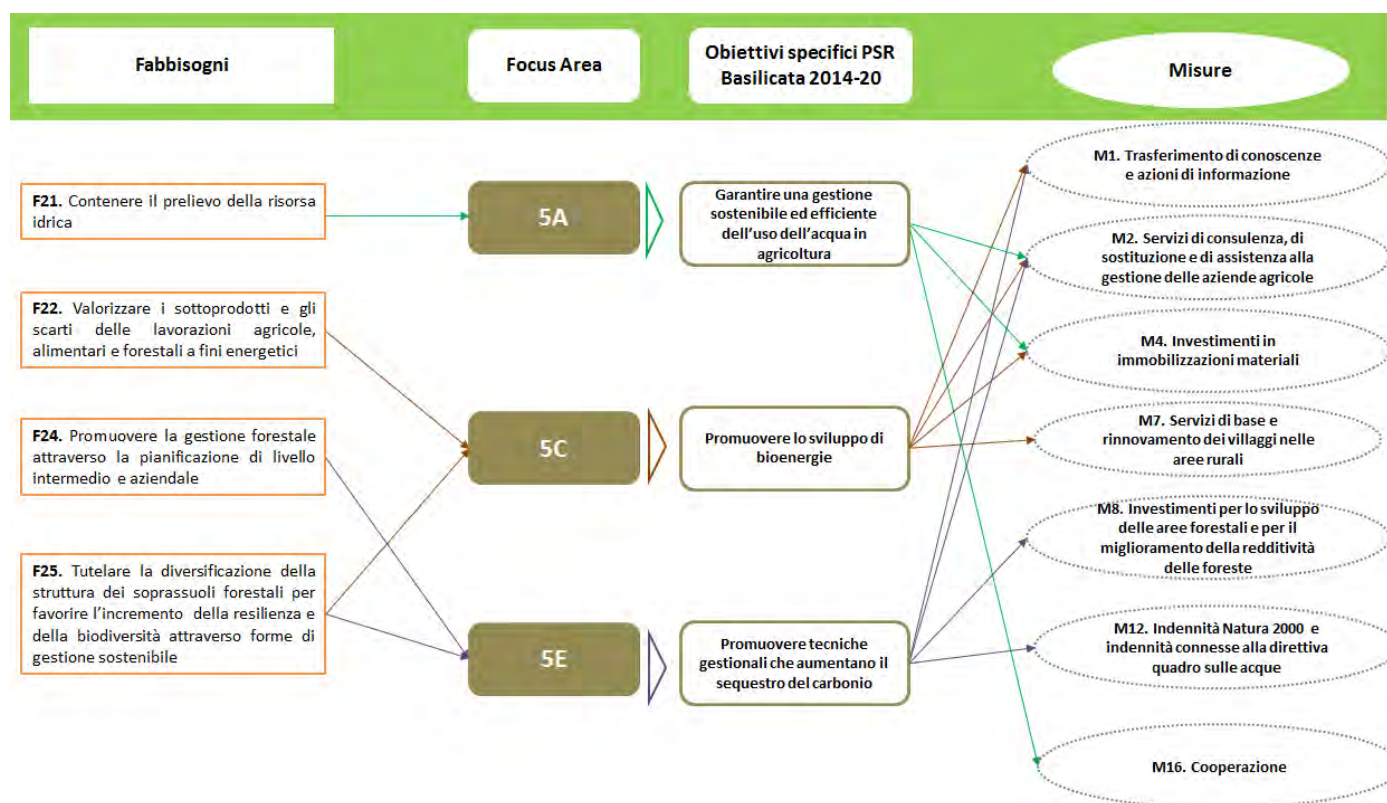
Fabbisogni

Focus Area

Obiettivi specifici PSR Basilicata 2014-20

Misure

**F21.** Contenere il prelievo della risorsa idrica

**F22.** Valorizzare i sottoprodotti e gli scarti delle lavorazioni agricole, alimentari e forestali a fini energetici

**F24.** Promuovere la gestione forestale attraverso la pianificazione di livello intermedio e aziendale

**F25.** Tutelare la diversificazione della struttura dei soprassuoli forestali per favorire l'incremento della resilienza e della biodiversità attraverso forme di gestione sostenibile

5A

5C

5E

Garantire una gestione sostenibile ed efficiente dell'uso dell'acqua in agricoltura

Promuovere lo sviluppo di bioenergie

Promuovere tecniche gestionali che aumentano il sequestro del carbonio

M1. Trasferimento di conoscenze e azioni di informazione

M2. Servizi di consulenza, di sostituzione e di assistenza alla gestione delle aziende agricole

M4. Investimenti in immobilizzazioni materiali

M7. Servizi di base e rinnovamento dei villaggi nelle aree rurali

M8. Investimenti per lo sviluppo delle aree forestali e per il miglioramento della redditività delle foreste

M12. Indennità Natura 2000 e indennità connesse alla direttiva quadro sulle acque

M16. Cooperazione